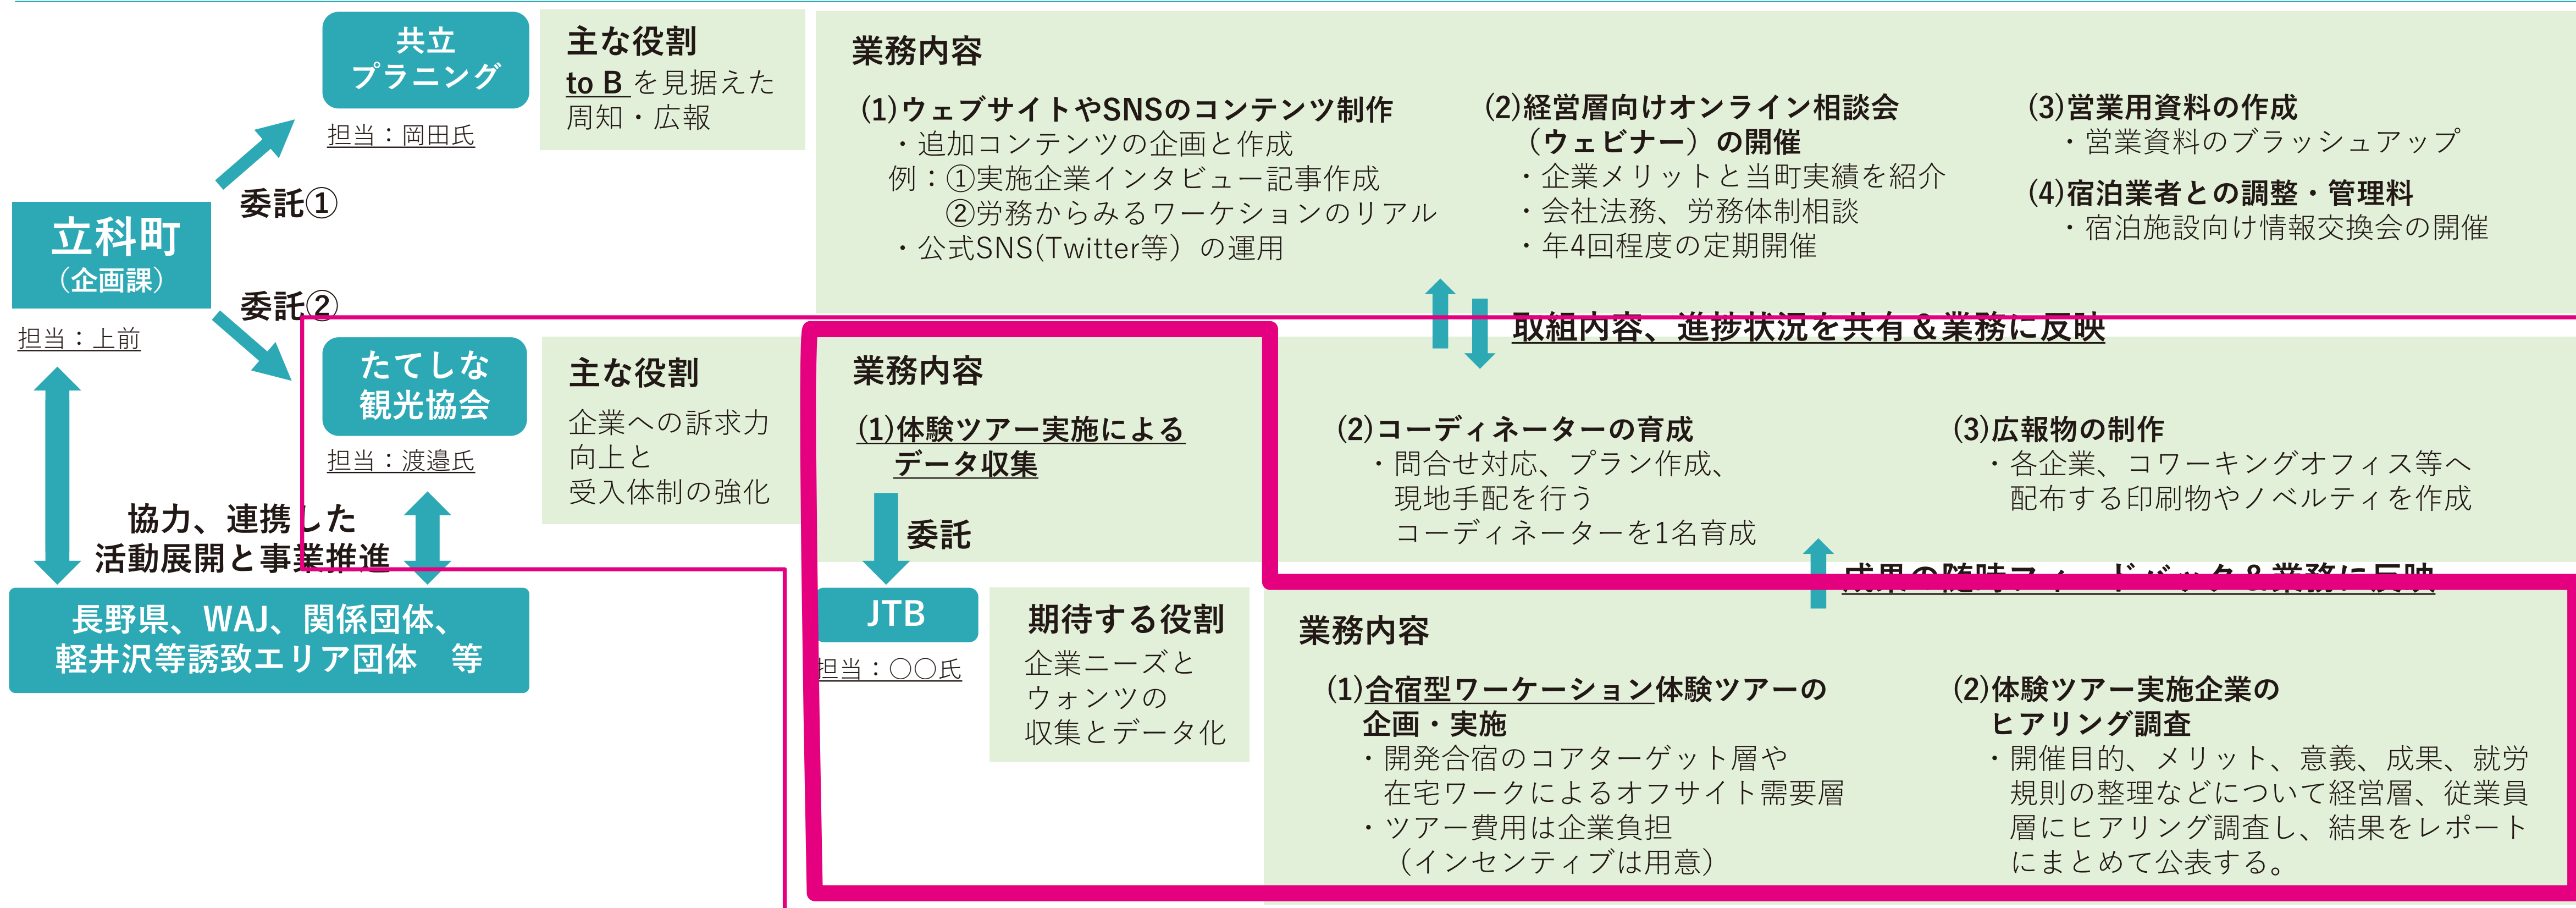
共立
プランニング

担当：岡田氏

主な役割
to B を見据えた
周知・広報

業務内容

(1)ウェブサイトやSNSのコンテンツ制作
・追加コンテンツの企画と作成
例：①実施企業インタビュー記事作成
②労務からみるワーケションのリアル
・公式SNS(Twitter等）の運用

(2)経営層向けオンライン相談会
（ウェビナー）の開催
・企業メリットと当町実績を紹介
・会社法務、労務体制相談
・年4回程度の定期開催

(3)営業用資料の作成
・営業資料のブラッシュアップ

(4)宿泊業者との調整・管理料
・宿泊施設向け情報交換会の開催

委託①

立科町
（企画課）

担当：上前

委託②

取組内容、進捗状況を共有＆業務に反映

たてしな
観光協会

担当：渡邉氏

主な役割
企業への訴求力
向上と
受入体制の強化

業務内容

(1)体験ツアー実施による
データ収集

委託

(2)コーディネーターの育成
・問合せ対応、プラン作成、
現地手配を行う
コーディネーターを1名育成

(3)広報物の制作
・各企業、コワーキングオフィス等へ
配布する印刷物やノベルティを作成

協力、連携した
活動展開と事業推進

長野県、WAJ、関係団体、
軽井沢等誘致エリア団体　等

JTB

担当：〇〇氏

期待する役割
企業ニーズと
ウォンツの
収集とデータ化

成果の随時フィードバック＆業務に反映

業務内容

(1)合宿型ワーケーション体験ツアーの
企画・実施
・開発合宿のコアターゲット層や
在宅ワークによるオフサイト需要層
・ツアー費用は企業負担
（インセンティブは用意）

(2)体験ツアー実施企業の
ヒアリング調査
・開催目的、メリット、意義、成果、就労規則の整理などについて経営層、従業員層にヒアリング調査し、結果をレポートにまとめて公表する。